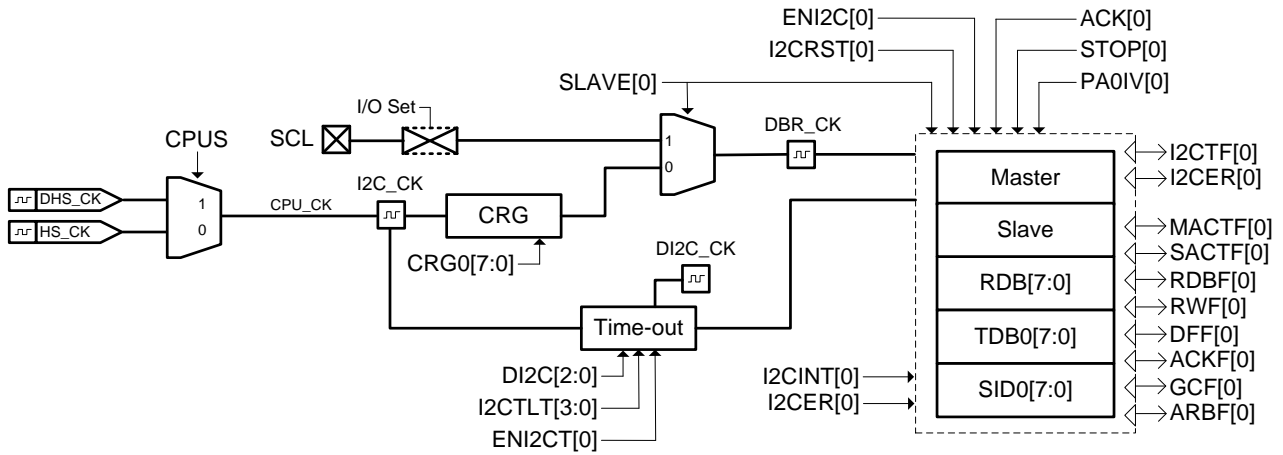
ENI2C[0]
ACK[0]
I2CRST[0]
STOP[0]
SLAVE[0]
PA0IV[0]
I/O Set
CPUS
SCL
1
0
DBR_CK
I2CTF[0]
I2CER[0]
DHS_CK
HS_CK
1
0
CPU_CK
I2C_CK
CRG
Master
Slave
MACTF[0]
SACTF[0]
CRG0[7:0]
DI2C_CK
RDB[7:0]
RDBF[0]
RWF[0]
Time-out
TDB0[7:0]
DFF[0]
ACKF[0]
I2CINT[0]
SID0[7:0]
GCF[0]
I2CER[0]
ARBF[0]
DI2C[2:0]
I2CTLT[3:0]
ENI2CT[0]